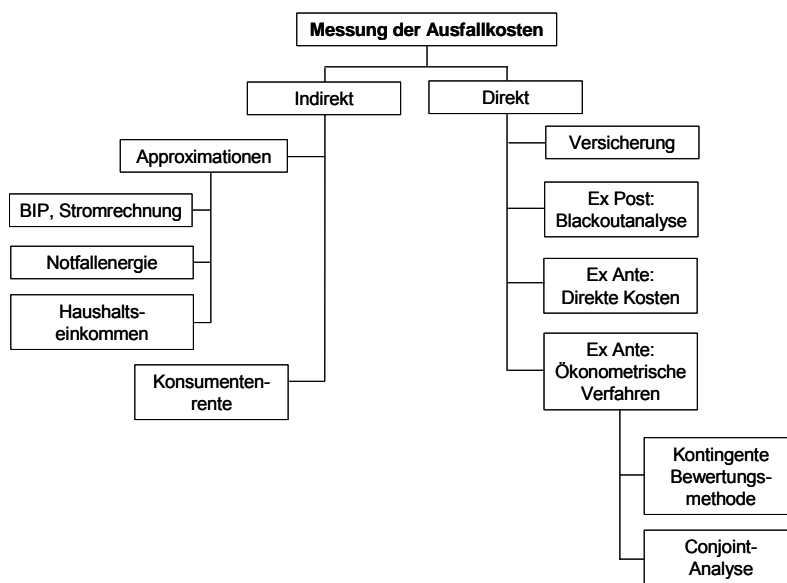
Messung der Ausfallkosten

Indirekt

Direkt

Approximationen

BIP, Stromrechnung

Notfallenergie

Haushaltseinkommen

Konsumentenrente

Versicherung

Ex Post: Blackoutanalyse

Ex Ante: Direkte Kosten

Ex Ante: Ökonometrische Verfahren

Kontingente Bewertungsmethode

Conjoint-Analyse